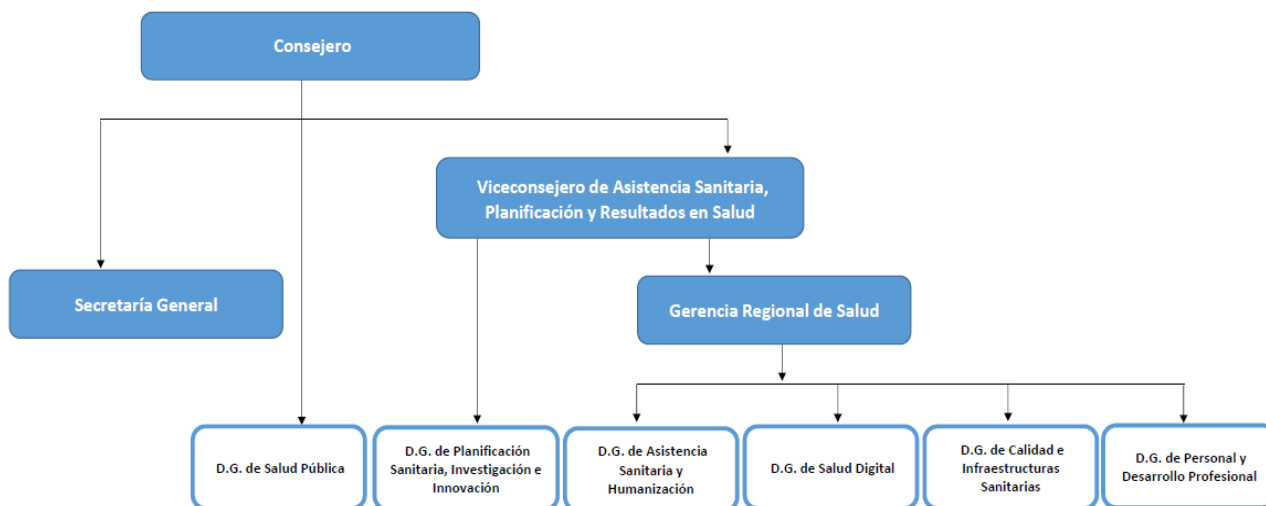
Consejero

Viceconsejero de Asistencia Sanitaria, Planificación y Resultados en Salud

Secretaría General

Gerencia Regional de Salud

D.G. de Salud Pública

D.G. de Planificación Sanitaria, Investigación e Innovación

D.G. de Asistencia Sanitaria y Humanización

D.G. de Salud Digital

D.G. de Calidad e Infraestructuras Sanitarias

D.G. de Personal y Desarrollo Profesional